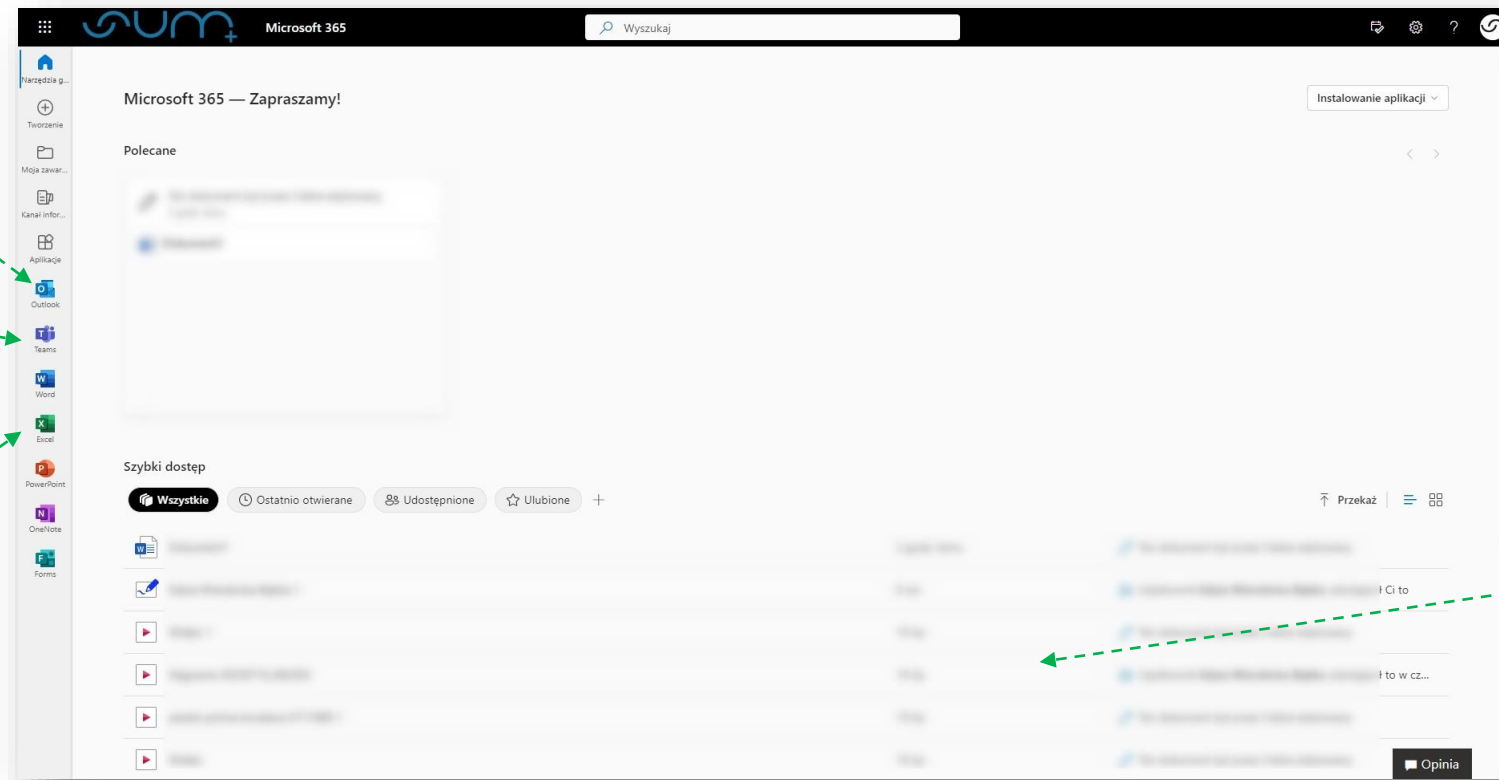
Microsoft 365

Wyszukaj

Narzędzia g...

Tworzenie

Moja zawar...

Kanał infor...

Aplikacje

Outlook

Teams

Word

Excel

PowerPoint

OneNote

Forms

Microsoft 365 — Zapraszamy!

Instalowanie aplikacji

Polecane

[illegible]

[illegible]

Szybki dostęp

Wszystkie

Ostatnio otwierane

Udostępnione

Ulubione

+

Przekaż

| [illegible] | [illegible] | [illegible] |
|---|---|---|
| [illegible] | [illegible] | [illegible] Ci to |
| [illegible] | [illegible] | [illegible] |
| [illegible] | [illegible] | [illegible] to w cz... |
| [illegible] | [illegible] | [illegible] |
| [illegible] | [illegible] | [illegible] |

Opinia